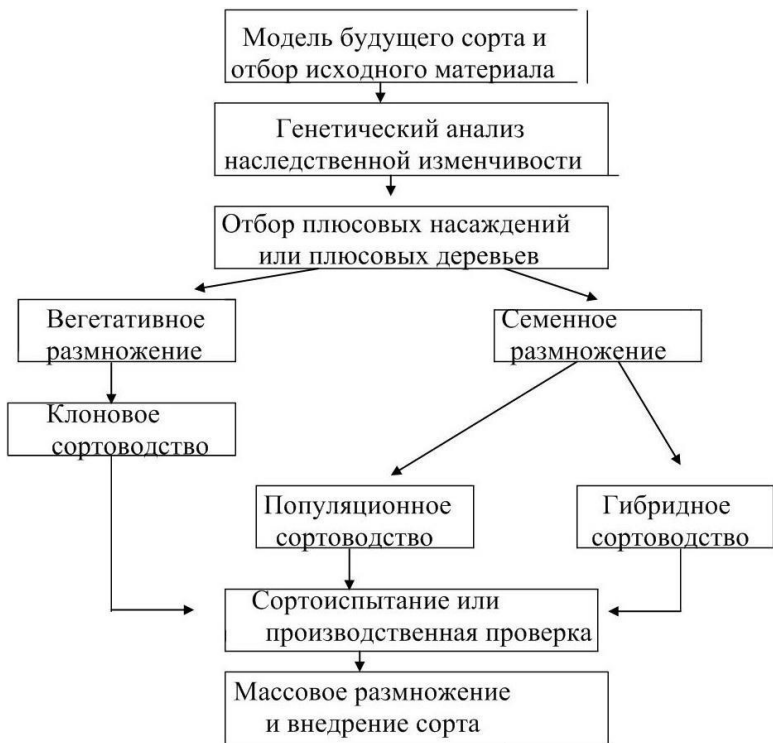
Модель будущего сорта и отбор исходного материала

Генетический анализ наследственной изменчивости

Отбор плюсовых насаждений или плюсовых деревьев

Вегетативное размножение

Семенное размножение

Клоновое сортоводство

Популяционное сортоводство

Гибридное сортоводство

Сортоиспытание или производственная проверка

Массовое размножение и внедрение сорта